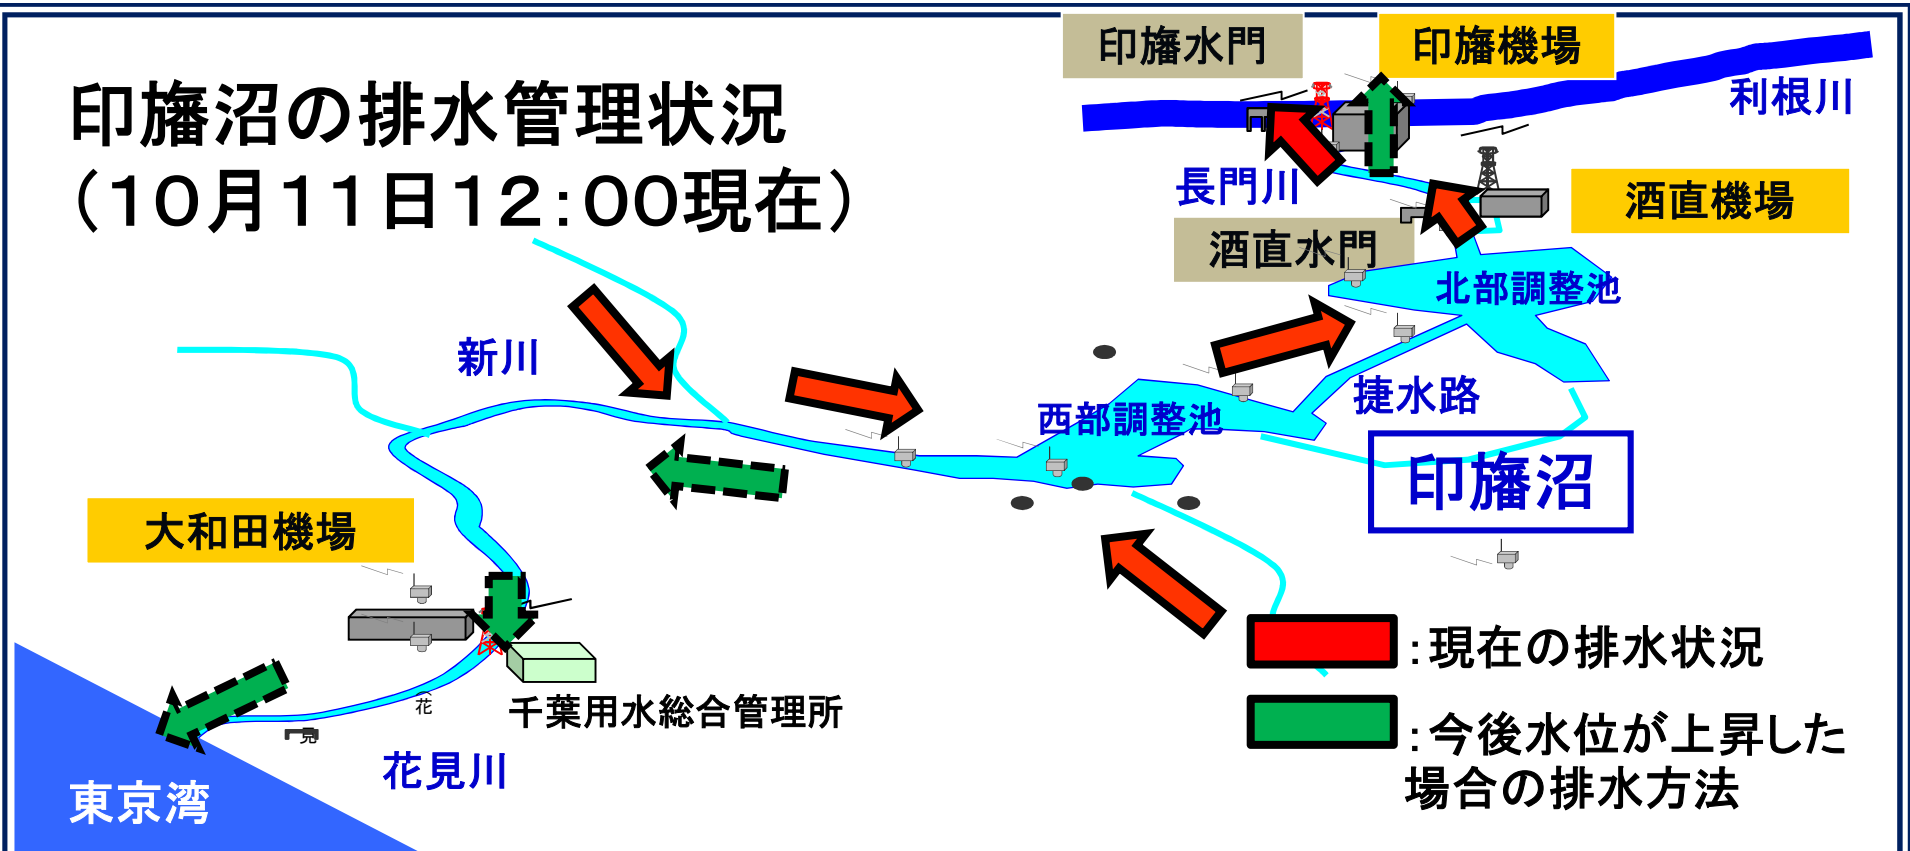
印旛沼の排水管理状況
(10月11日12:00現在)

印旛水門

印旛機場

利根川

長門川

酒直機場

酒直水門

北部調整池

新川

捷水路

西部調整池

印旛沼

大和田機場

千葉用水総合管理所

花見川

東京湾

:現在の排水状況

:今後水位が上昇した場合の排水方法